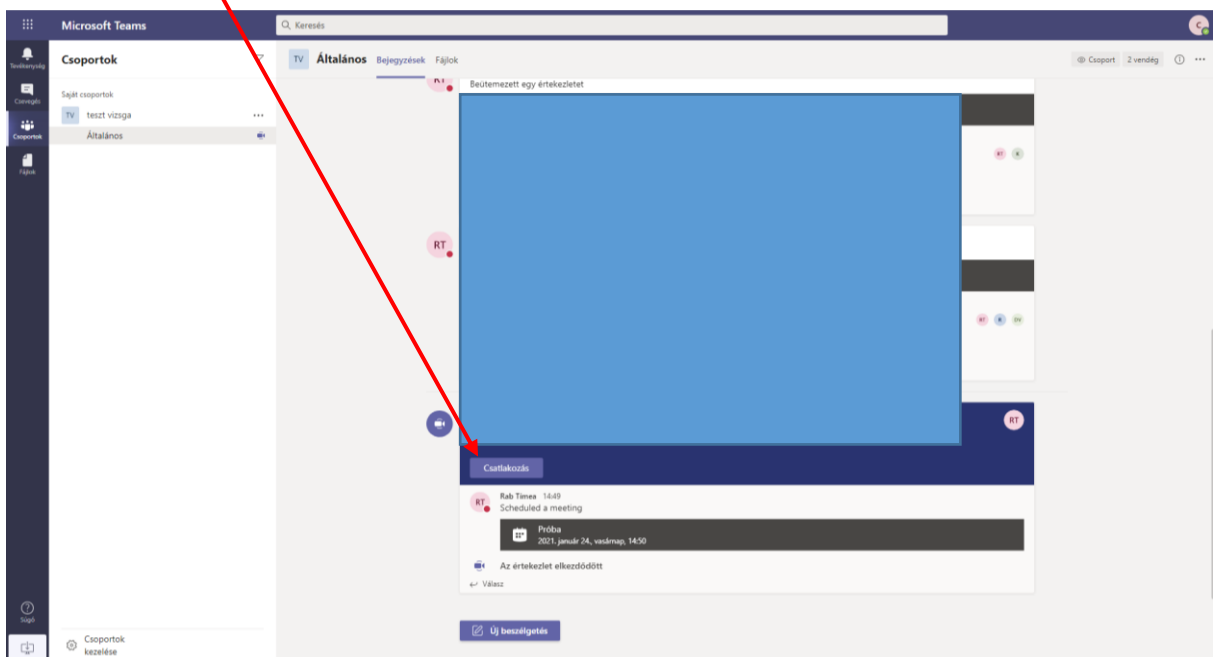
Microsoft Teams

Keresés

Tevékenység

Csevegés

Csoportok

Fájlok

Súgó

Csoportok

Saját csoportok

TV teszt vizsga ...

Általános

Csoportok kezelése

TV Általános Bejegyzések Fájlok

Csoport 2 vendég

RT

Beütemezett egy értekezletet

RT RI

RT

RT R DN

RT

Csatlakozás

RT Rab Timea 14:49

Scheduled a meeting

Próba

2021. január 24., vasárnap, 14:50

Az értekezlet elkezdődött

Válasz

Új beszélgetés